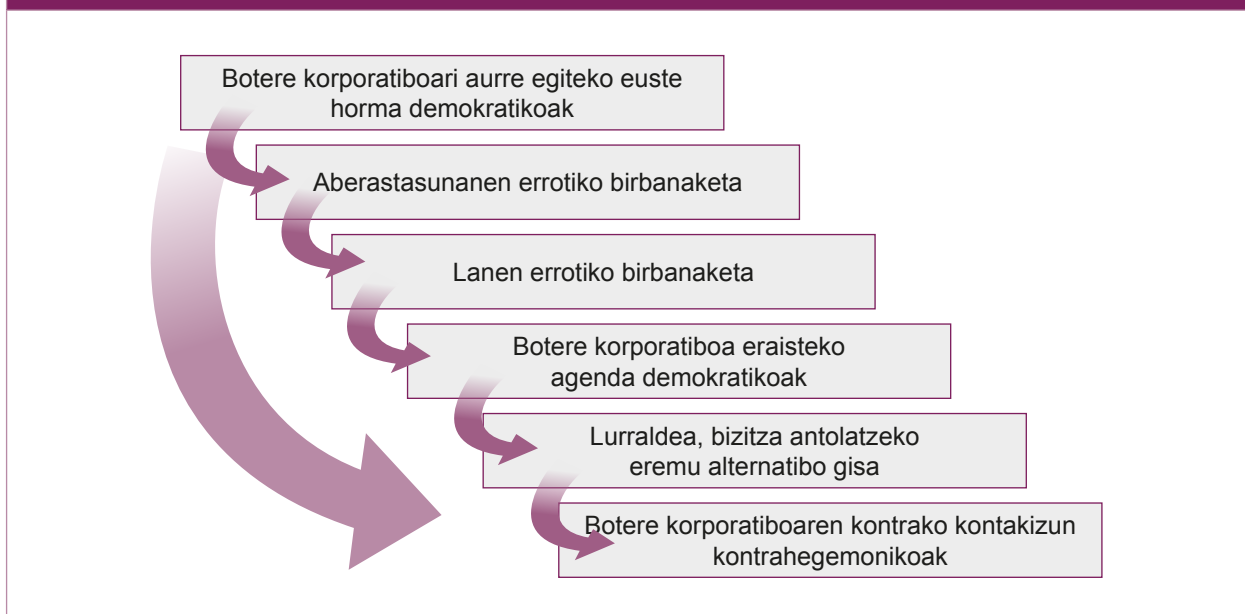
Botere korporatiboari aurre egiteko euste horma demokratikoak

Aberastasunanen errotiko birbanaketa

Lanen errotiko birbanaketa

Botere korporatiboa eraisteko agenda demokratikoak

Lurraldea, bizitza antolatzeko eremu alternatibo gisa

Botere korporatiboaren kontrako kontakizun kontrahegemonikoak